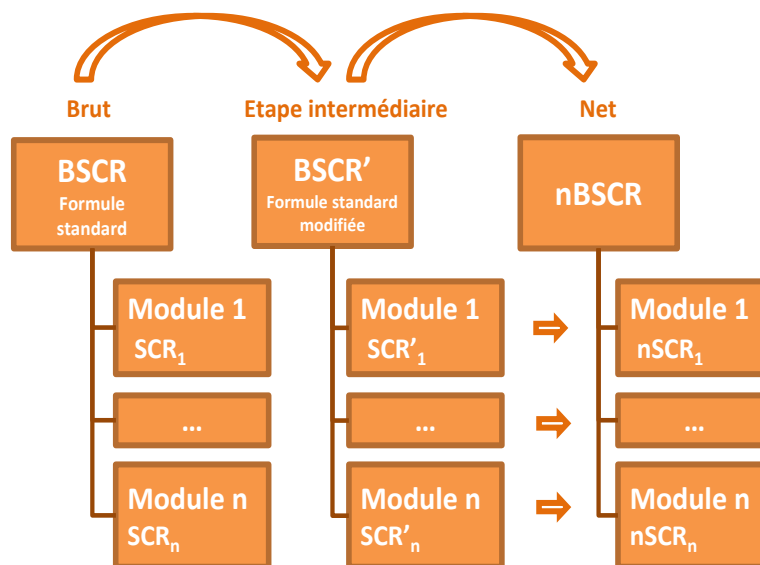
Brut

Etape intermédiaire

Net

BSCR
Formule standard

Module 1
$SCR_1$

...

Module n
$SCR_n$

BSCR'
Formule standard modifiée

Module 1
$SCR'_1$

...

Module n
$SCR'_n$

nBSCR

Module 1
$nSCR_1$

...

Module n
$nSCR_n$